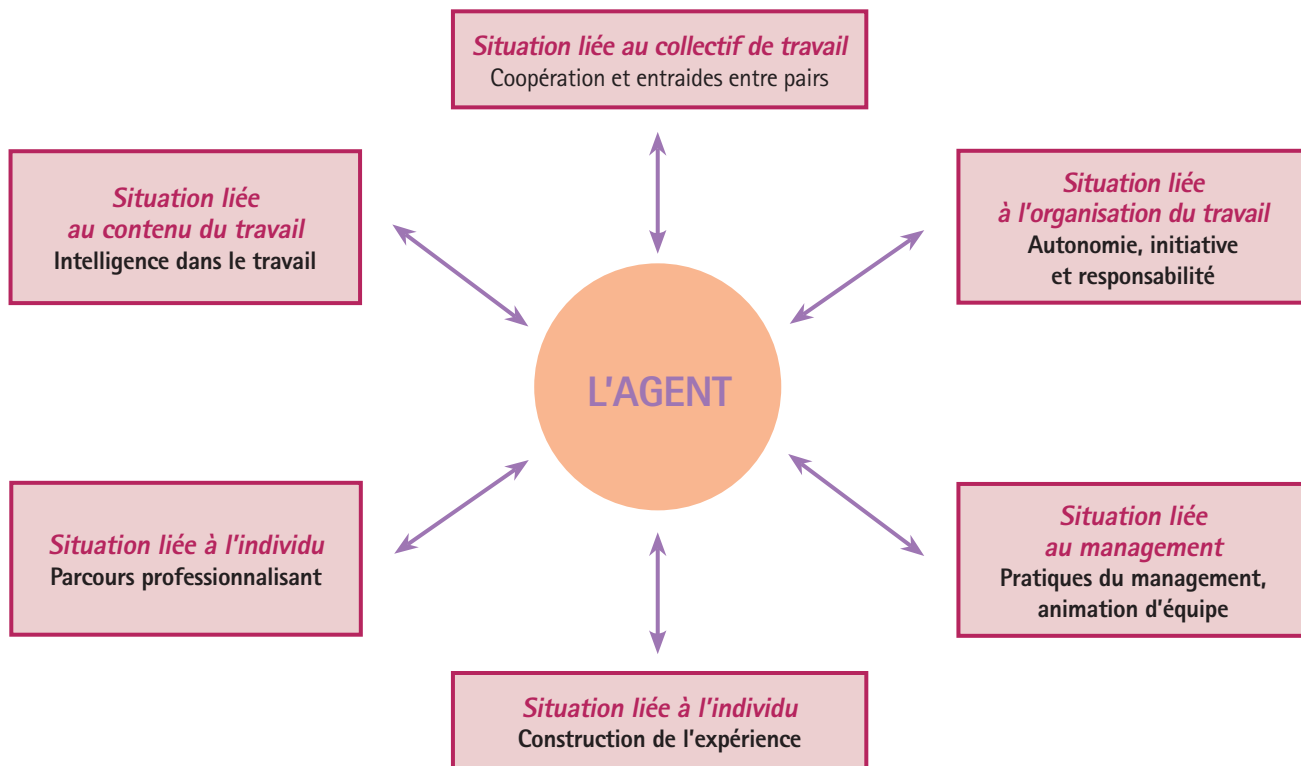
Situation liée au collectif de travail
Coopération et entraides entre pairs

Situation liée au contenu du travail
Intelligence dans le travail

Situation liée à l'organisation du travail
Autonomie, initiative et responsabilité

L'AGENT

Situation liée à l'individu
Parcours professionnalisant

Situation liée au management
Pratiques du management, animation d'équipe

Situation liée à l'individu
Construction de l'expérience